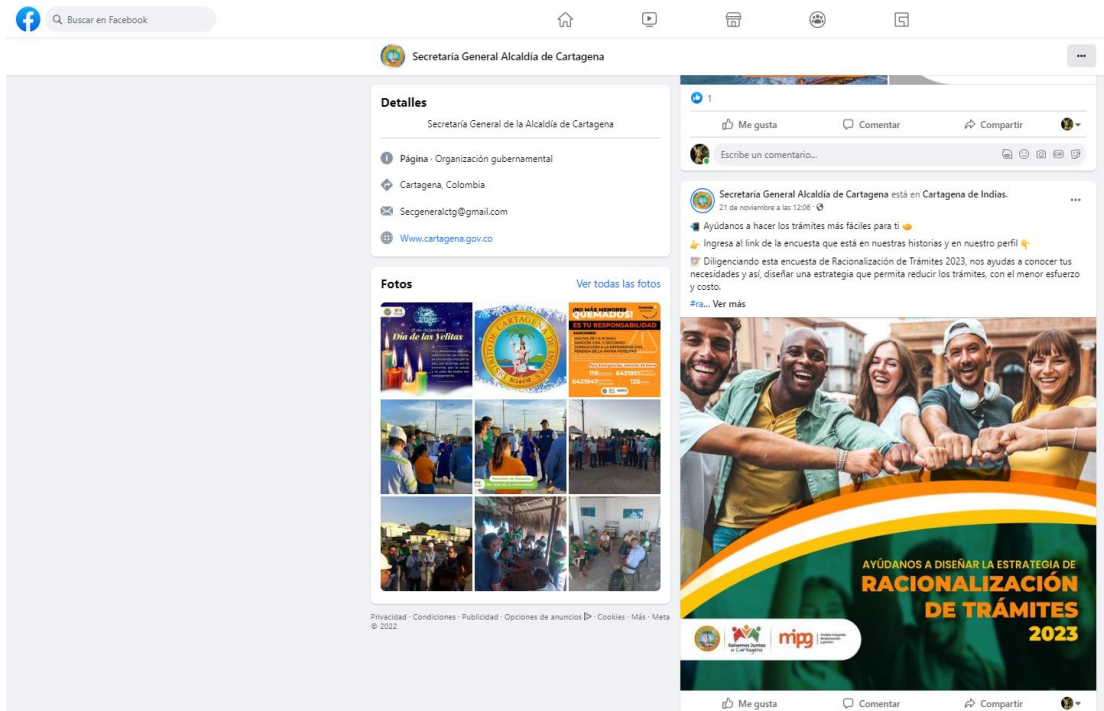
Buscar en Facebook

Secretaría General Alcaldía de Cartagena

...

Detalles

Secretaría General de la Alcaldía de Cartagena

Página · Organización gubernamental

Cartagena, Colombia

Secgeneralctg@gmail.com

Www.cartagena.gov.co

Fotos

Ver todas las fotos

Día de las Velitas

¡NO MÁS MENORES QUEMADOS!

ES TU RESPONSABILIDAD

Privacidad · Condiciones · Publicidad · Opciones de anuncios · Cookies · Más · Meta © 2022

1

Me gusta

Comentar

Compartir

Escribe un comentario...

Secretaría General Alcaldía de Cartagena está en Cartagena de Indias.

21 de noviembre a las 12:06 ·

Ayúdanos a hacer los trámites más fáciles para ti

Ingresa al link de la encuesta que está en nuestras historias y en nuestro perfil

Diligenciando esta encuesta de Racionalización de Trámites 2023, nos ayudas a conocer tus necesidades y así, diseñar una estrategia que permita reducir los trámites, con el menor esfuerzo y costo.

#ra... Ver más

AYÚDANOS A DISEÑAR LA ESTRATEGIA DE

RACIONALIZACIÓN DE TRÁMITES 2023

Salvemos Juntos a Cartagena

mipg

Me gusta

Comentar

Compartir